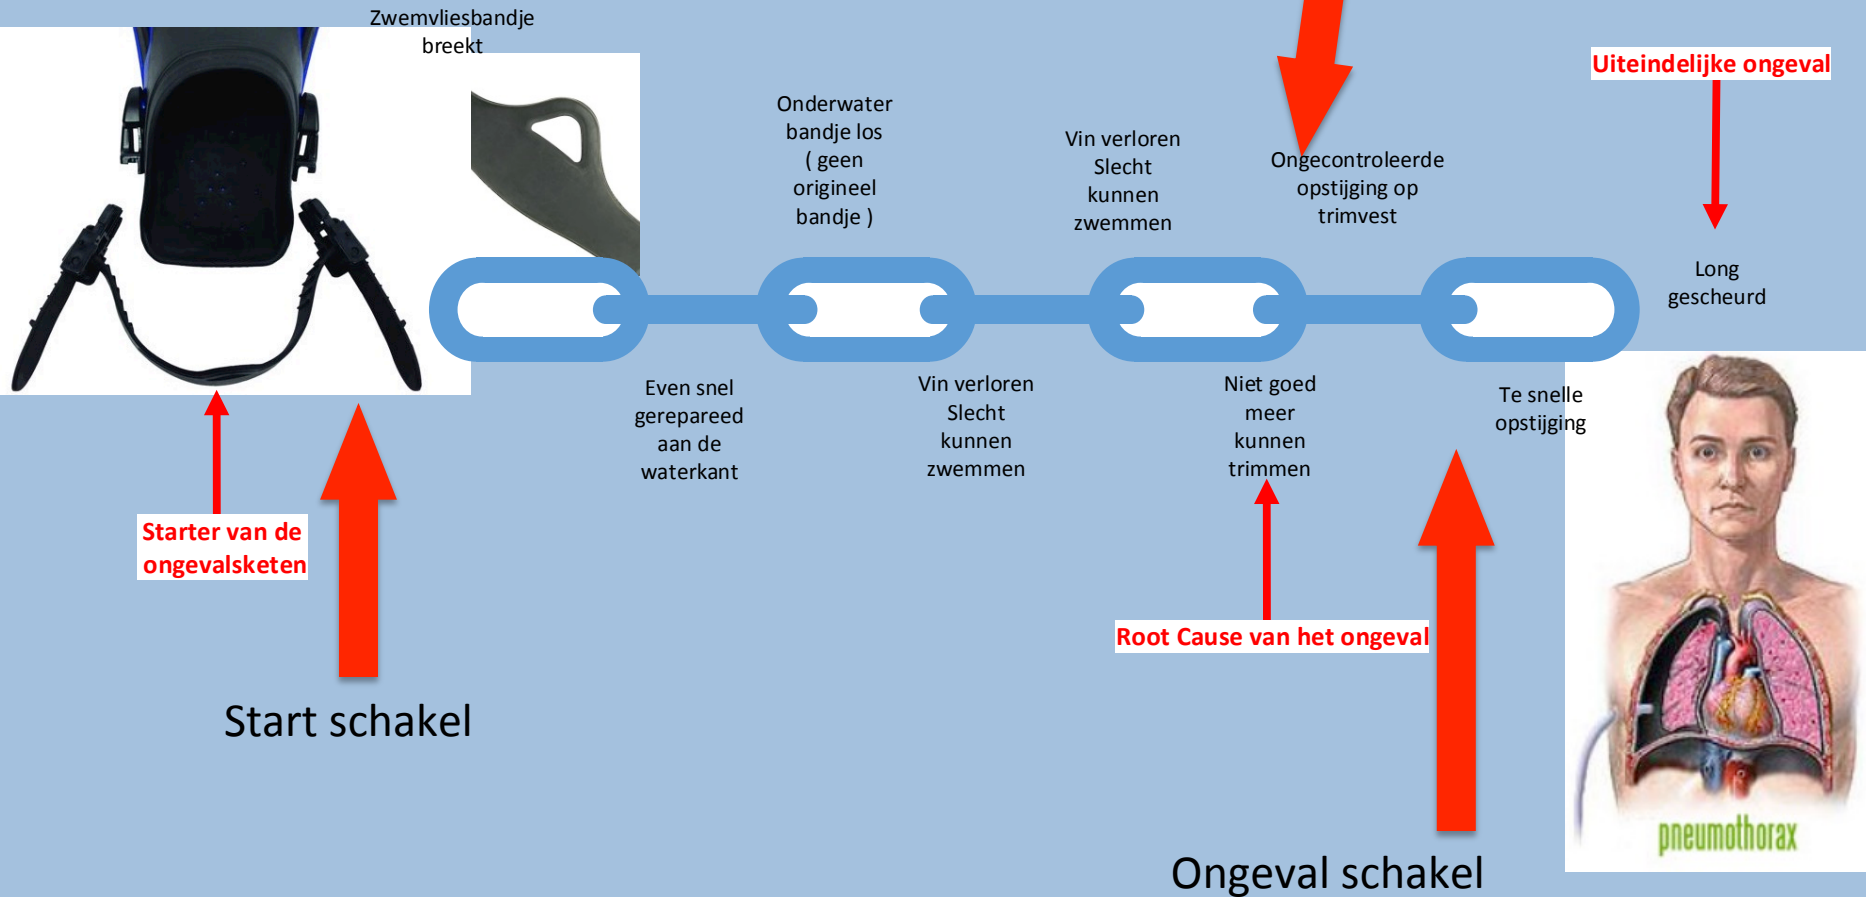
Zwemvliesbandje breekt

Onderwater bandje los ( geen origineel bandje )

Vin verloren Slecht kunnen zwemmen

Ongecontroleerde opstijging op trimvest

Uiteindelijke ongeval

Long gescheurd

Even snel gerepareed aan de waterkant

Vin verloren Slecht kunnen zwemmen

Niet goed meer kunnen trimmen

Te snelle opstijging

Starter van de ongevalsketen

Start schakel

Root Cause van het ongeval

Ongeval schakel

pneumothorax